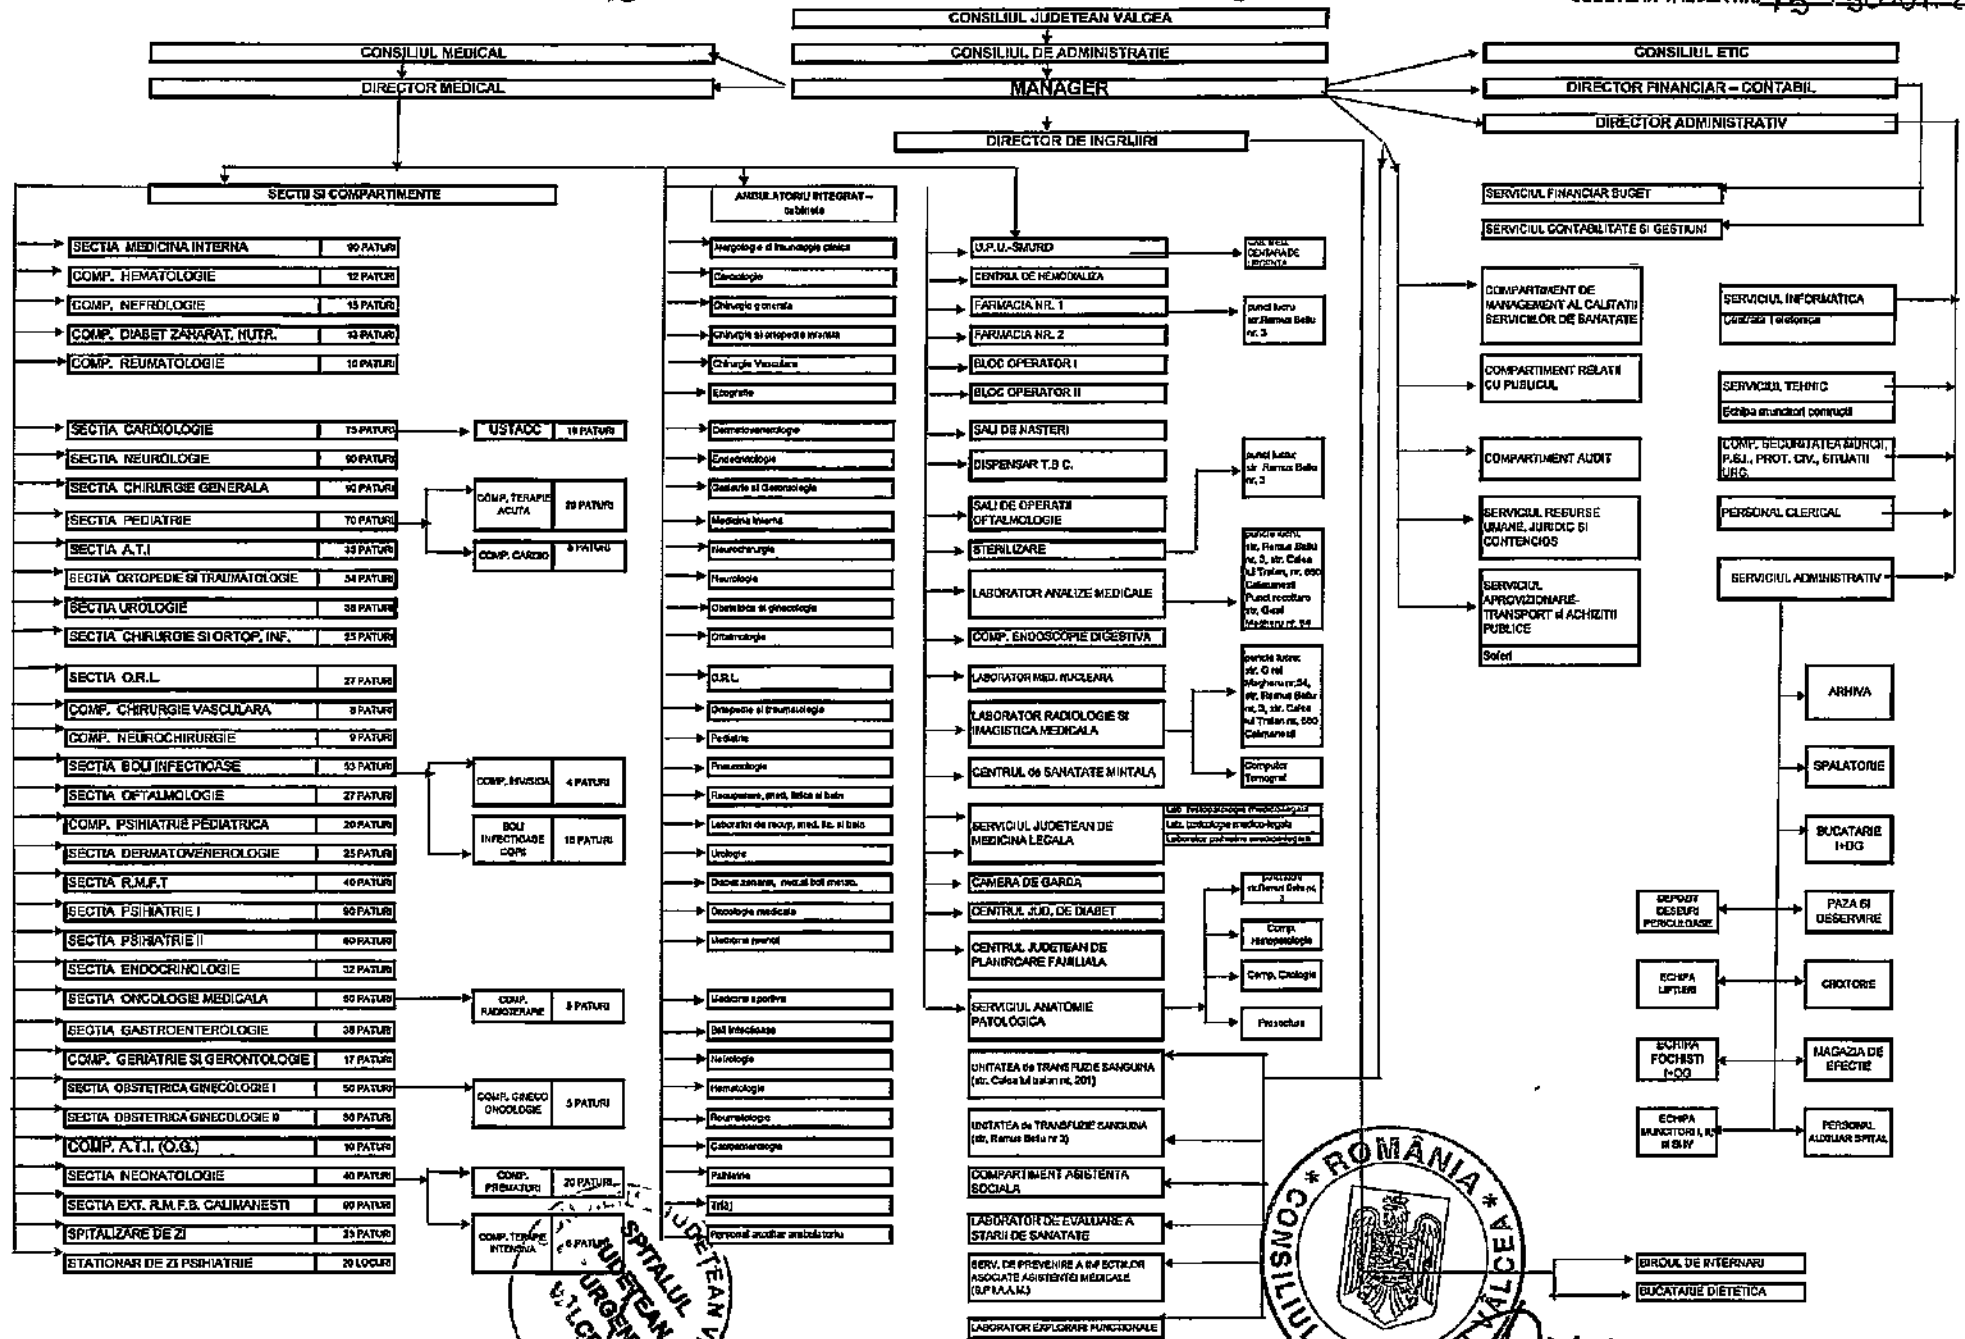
CONSILIUL JUDETEAN VALCEA
CONSILIUL DE ADMINISTRATIE
MANAGER
CONSILIUL MEDICAL
DIRECTOR MEDICAL
CONSILIUL ETIC
DIRECTOR FINANCIAR – CONTABIL
DIRECTOR ADMINISTRATIV
DIRECTOR DE INGRIJIRI

SECTII SI COMPARTIMENTE

| | |
|---|---|
| SECTIA MEDICINA INTERNA | 90 PATURI |
| COMP. HEMATOLOGIE | 12 PATURI |
| COMP. NEFROLOGIE | 15 PATURI |
| COMP. DIABET ZAHARAT, NUTR. | 13 PATURI |
| COMP. REUMATOLOGIE | 10 PATURI |
| SECTIA CARDIOLOGIE | 75 PATURI |
| SECTIA NEUROLOGIE | 90 PATURI |
| SECTIA CHIRURGIE GENERALA | 90 PATURI |
| SECTIA PEDIATRIE | 70 PATURI |
| SECTIA A.T.I | 35 PATURI |
| SECTIA ORTOPEDIE SI TRAUMATOLOGIE | 54 PATURI |
| SECTIA UROLOGIE | 38 PATURI |
| SECTIA CHIRURGIE SI ORTOP. INF. | 25 PATURI |
| SECTIA O.R.L. | 27 PATURI |
| COMP. CHIRURGIE VASCULARA | 8 PATURI |
| COMP. NEUROCHIRURGIE | 9 PATURI |
| SECTIA BOLI INFECTIOASE | 53 PATURI |
| SECTIA OFTALMOLOGIE | 27 PATURI |
| COMP. PSIHIATRIE PEDIATRICA | 20 PATURI |
| SECTIA DERMATOVENEROLOGIE | 25 PATURI |
| SECTIA R.M.F.T | 40 PATURI |
| SECTIA PSIHIATRIE I | 90 PATURI |
| SECTIA PSIHIATRIE II | 60 PATURI |
| SECTIA ENDOCRINOLOGIE | 32 PATURI |
| SECTIA ONCOLOGIE MEDICALA | 50 PATURI |
| SECTIA GASTROENTEROLOGIE | 38 PATURI |
| COMP. GERIATRIE SI GERONTOLOGIE | 17 PATURI |
| SECTIA OBSTETRICA GINECOLOGIE I | 50 PATURI |
| SECTIA OBSTETRICA GINECOLOGIE II | 50 PATURI |
| COMP. A.T.I. (O.G.) | 10 PATURI |
| SECTIA NEONATOLOGIE | 40 PATURI |
| SECTIA EXT. R.M.F.B. CALIMANESTI | 90 PATURI |
| SPITALIZARE DE ZI | 25 PATURI |
| STATIONAR DE ZI PSIHIATRIE | 20 LOCURI |

USTACC | 10 PATURI
COMP. TERAPIE ACUTA | 20 PATURI
COMP. CARDIO | 5 PATURI
COMP. HIV/SIDA | 4 PATURI
BOLI INFECTIOASE COPII | 15 PATURI
COMP. RADIOTERAPIE | 5 PATURI
COMP. GINECO ONCOLOGIE | 5 PATURI
COMP. PREMATURI | 20 PATURI
COMP. TERAPIE INTENSIVA | 6 PATURI

AMBULATORIU INTEGRAT – cabinete
Alergologie si imunologie clinica
Cardiologie
Chirurgie generala
Chirurgie si ortopedie infantila
Chirurgie Vasculara
Ecografie
Dermatovenerologie
Endocrinologie
Gastroenterologie si hepatologie
Medicina interna
Neurochirurgie
Neurologie
Obstetrica si ginecologie
Oftalmologie
O.R.L.
Ortopedie si traumatologie
Pediatrie
Pneumologie
Recuperare, med. fizica si baln
Laborator de recup. med. fiz. si baln
Urologie
Diabet zaharat, nutritie boli metab.
Oncologie medicala
Medicina muncii
Medicina sportiva
Boli infectioase
Nefrologie
Hematologie
Reumatologie
Gastroenterologie
Psihiatrie
Triaj
Personal auxiliar ambulatoriu

U.P.U.-SMURD
CABINETE CENTRALE DE URGENTA
CENTRUL DE HEMODIALIZA
FARMACIA NR. 1
punct lucru str. Ramus Beldu nr. 3
FARMACIA NR. 2
BLOC OPERATOR I
BLOC OPERATOR II
SALI DE NASTERI
DISPENSAR T.B.C.
punct lucru str. Ramus Beldu nr. 3
SALI DE OPERATII OFTALMOLOGIE
STERILIZARE
LABORATOR ANALIZE MEDICALE
puncte lucru str. Ramus Beldu nr. 3, str. Calea lui Traian, nr. 660 Calimanesti Punct recoltare str. Gral Magheru nr. 24
COMP. ENDOSCOPIE DIGESTIVA
LABORATOR MED. NUCLEARA
LABORATOR RADIOLOGIE SI IMAGISTICA MEDICALA
puncte lucru: str. Gral Magheru nr. 24, str. Ramus Beldu nr. 3, str. Calea lui Traian nr. 660 Calimanesti
Computer Tomograf
CENTRUL de SANATATE MINTALA
SERVICIUL JUDETEAN DE MEDICINA LEGALA
Lab. histopatologie medico-legala
Lab. toxicologie medico-legala
Laborator psihiatrie medico-legala
CAMERA DE GARDA
CENTRUL JUD. DE DIABET
punct lucru str. Ramus Beldu nr. 3
CENTRUL JUDETEAN DE PLANIFICARE FAMILIALA
Comp. Histopatologie
Comp. Citologie
SERVICIUL ANATOMIE PATOLOGICA
Prosectura
UNITATEA de TRANSFUZIE SANGUINA (str. Calea lui traian nr. 201)
UNITATEA de TRANSFUZIE SANGUINA (str. Ramus Beldu nr 3)
COMPARTIMENT ASISTENTA SOCIALA
LABORATOR DE EVALUARE A STARII DE SANATATE
SERV. DE PREVENIRE A INFECTIILOR ASOCIATE ASISTENTEI MEDICALE (S.P.I.A.A.M.)
LABORATOR EXPLORARI FUNCTIONALE

SERVICIUL FINANCIAR BUGET
SERVICIUL CONTABILITATE SI GESTIUNI
COMPARTIMENT DE MANAGEMENT AL CALITATII SERVICIILOR DE SANATATE
COMPARTIMENT RELATII CU PUBLICUL
COMPARTIMENT AUDIT
SERVICIUL RESURSE UMANE, JURIDIC SI CONTENCIOS
SERVICIUL APROVIZIONARE-TRANSPORT si ACHIZITII PUBLICE
Soferi
SERVICIUL INFORMATICA
Centrala Telefonica
SERVICIUL TEHNIC
Echipa muncitori conructii
COMP. SECURITATEA MUNCII, P.S.I., PROT. CIV., SITUATII URG.
PERSONAL CLERICAL
SERVICIUL ADMINISTRATIV
ARHIVA
SPALATORIE
BUCATARIE I+DG
DEPOZIT DESEURI PERICULOASE
PAZA SI DESERVIRE
ECHIPA LIFTIERI
CROITORIE
ECHIPA FOCHISTI I+DG
MAGAZIA DE EFECTE
ECHIPA MUNCITORI I, II SI SNY
PERSONAL AUXILIAR SPITAL
BIROUL DE INTERNARI
BUCATARIE DIETETICA

SPITALUL JUDETEAN DE URGENTA VALCEA
ROMANIA * CONSILIUL JUDETEAN VALCEA *